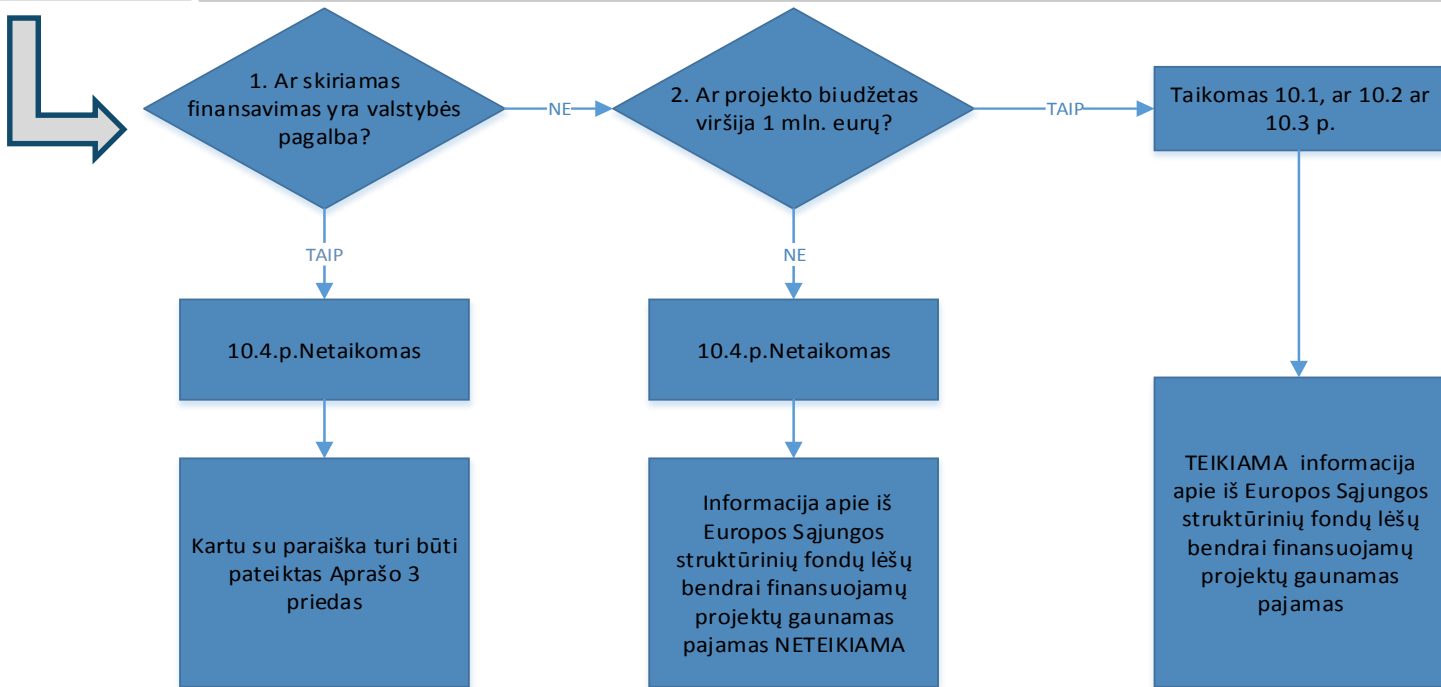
1. Ar skiriamas finansavimas yra valstybės pagalba?

NE

2. Ar projekto biudžetas viršija 1 mln. eurų?

TAIP

Taikomas 10.1, ar 10.2 ar 10.3 p.

TAIP

10.4.p.Netaikomas

Kartu su paraiška turi būti pateiktas Aprašo 3 priedas

NE

10.4.p.Netaikomas

Informacija apie iš Europos Sąjungos struktūrinių fondų lėšų bendrai finansuojamų projektų gaunamas pajamas NETEIKIAMA

TEIKIAMA informacija apie iš Europos Sąjungos struktūrinių fondų lėšų bendrai finansuojamų projektų gaunamas pajamas